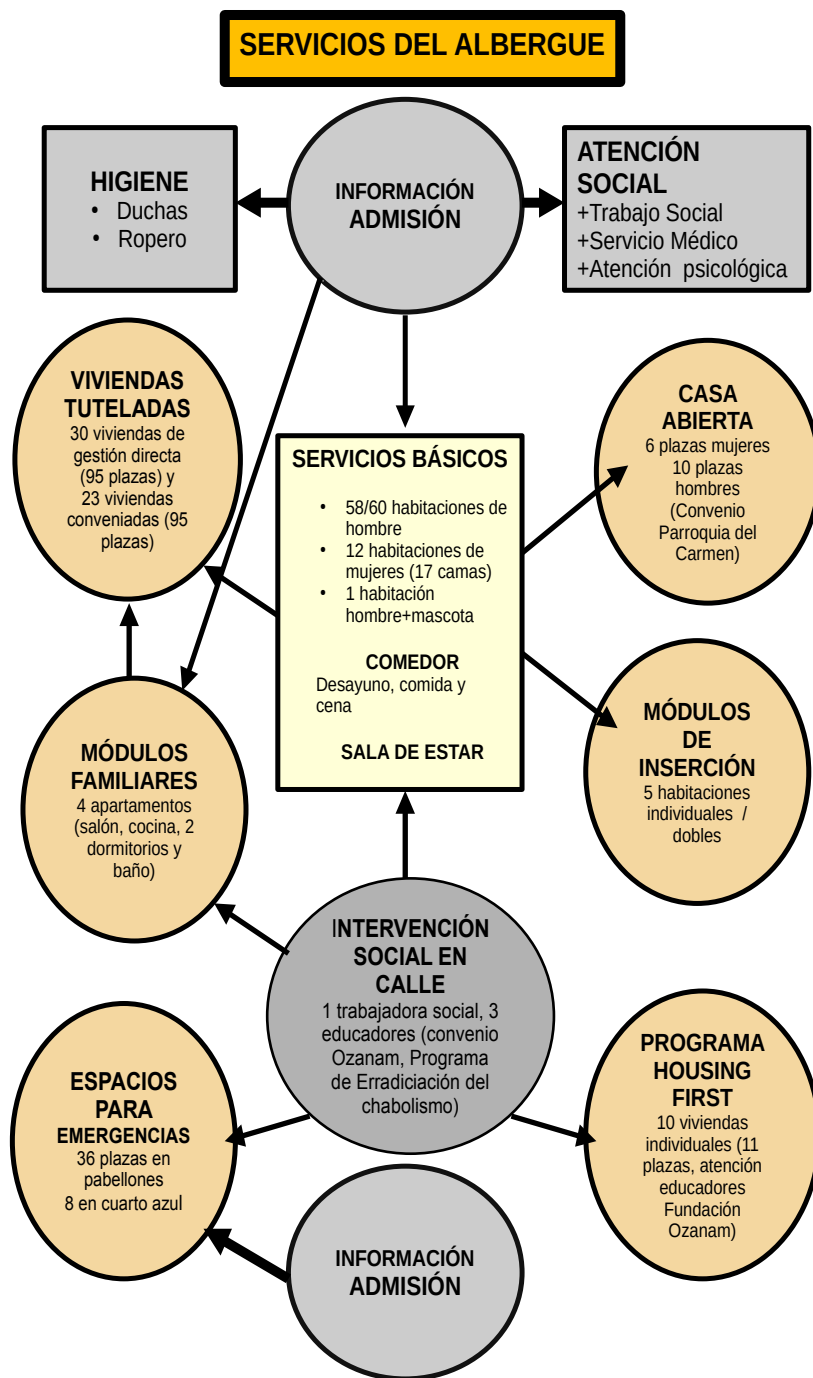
SERVICIOS DEL ALBERGUE

HIGIENE
• Duchas
• Ropero

INFORMACIÓN ADMISIÓN

ATENCIÓN SOCIAL
+Trabajo Social
+Servicio Médico
+Atención psicológica

VIVIENDAS TUTELADAS
30 viviendas de gestión directa (95 plazas) y 23 viviendas conveniadas (95 plazas)

SERVICIOS BÁSICOS
• 58/60 habitaciones de hombre
• 12 habitaciones de mujeres (17 camas)
• 1 habitación hombre+mascota

COMEDOR
Desayuno, comida y cena

SALA DE ESTAR

CASA ABIERTA
6 plazas mujeres
10 plazas hombres
(Convenio Parroquia del Carmen)

MÓDULOS DE INSERCIÓN
5 habitaciones individuales / dobles

MÓDULOS FAMILIARES
4 apartamentos (salón, cocina, 2 dormitorios y baño)

INTERVENCIÓN SOCIAL EN CALLE
1 trabajadora social, 3 educadores (convenio Ozanam, Programa de Erradiciación del chabolismo)

ESPACIOS PARA EMERGENCIAS
36 plazas en pabellones
8 en cuarto azul

PROGRAMA HOUSING FIRST
10 viviendas individuales (11 plazas, atención educadores Fundación Ozanam)

INFORMACIÓN ADMISIÓN